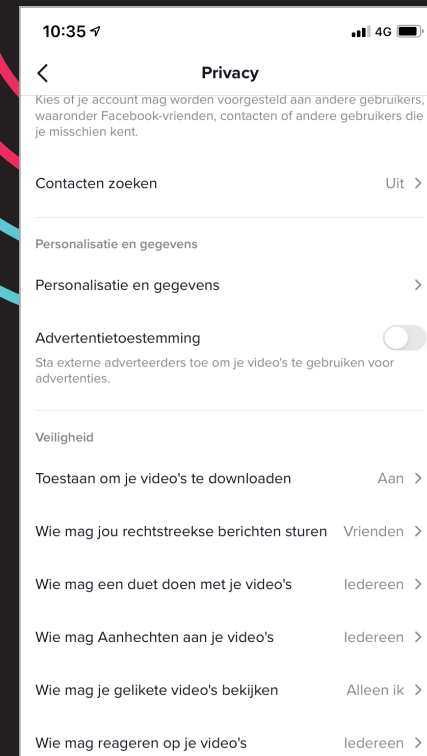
10:35 4G

Privacy

Kies of je account mag worden voorgesteld aan andere gebruikers, waaronder Facebook-vrienden, contacten of andere gebruikers die je misschien kent.

Contacten zoeken Uit >

Personalisatie en gegevens

Personalisatie en gegevens >

Advertentietoestemming

Sta externe adverteerders toe om je video's te gebruiken voor advertenties.

Veiligheid

Toestaan om je video's te downloaden Aan >

Wie mag jou rechtstreekse berichten sturen Vrienden >

Wie mag een duet doen met je video's Iedereen >

Wie mag Aanhechten aan je video's Iedereen >

Wie mag je gelikete video's bekijken Alleen ik >

Wie mag reageren op je video's Iedereen >